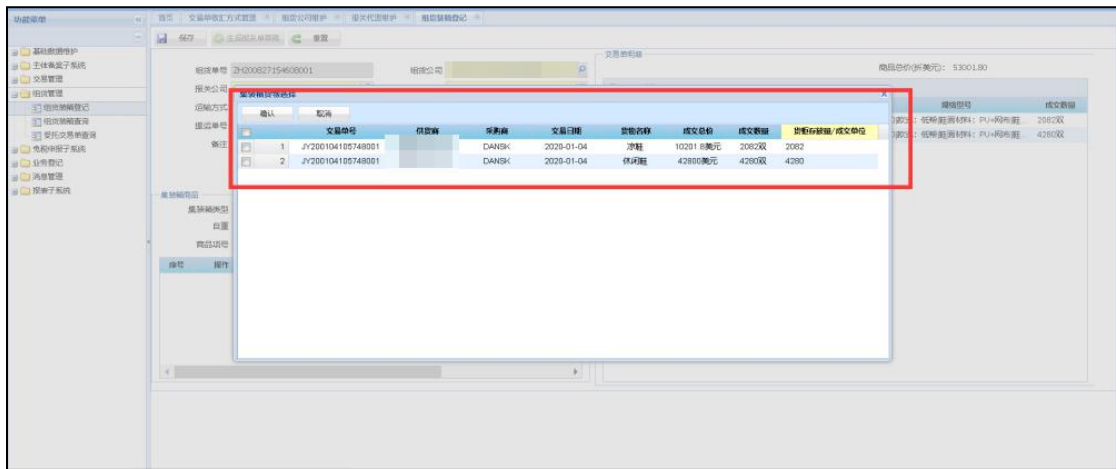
功能菜单

首页 | 交易单收汇方式管理 × | 组货公司维护 × | 报关代理维护 × | 组货装箱登记 ×

保存 | 生成拼箱单 | 查看

基础数据维护
主体备案子系统
交易管理
组货管理
组货装箱登记
组货装箱查询
委托交易单查询
免税申报子系统
业务登记
消息管理
报表子系统

组货单号 ZH200827154608001
组货公司
报关公司
运输方式
提运单号
备注

交易单明细
商品总价(折美元)：53001.80

集装箱信息
集装箱类型
自重
商品项号
序号 操作

集装箱货物选择
确认 取消

| | | 交易单号 | 供货商 | 采购商 | 交易日期 | 货物名称 | 成交总价 | 成交数量 | 货柜存放量/成交单位 |
|---|---|---|---|---|---|---|---|---|---|
| | 1 | JY200104105748001 | | DANSK | 2020-01-04 | 凉鞋 | 10201.8美元 | 2082双 | 2082 |
| | 2 | JY200104105748001 | | DANSK | 2020-01-04 | 休闲鞋 | 42800美元 | 4280双 | 4280 |

规格型号 | 成交数量
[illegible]款式：低帮;面材料：PU+网布;鞋... | 2082双
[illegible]款式：低帮;面材料：PU+网布;鞋... | 4280双